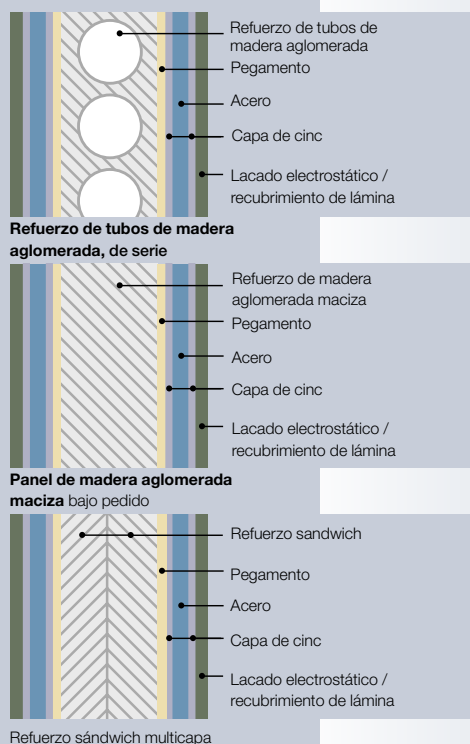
Refuerzo de tubos de madera aglomerada
Pegamento
Acero
Capa de cinc
Lacado electrostático / recubrimiento de lámina

**Refuerzo de tubos de madera aglomerada,** de serie

Refuerzo de madera aglomerada maciza
Pegamento
Acero
Capa de cinc
Lacado electrostático / recubrimiento de lámina

**Panel de madera aglomerada maciza** bajo pedido

Refuerzo sandwich
Pegamento
Acero
Capa de cinc
Lacado electrostático / recubrimiento de lámina

Refuerzo sándwich multicapa